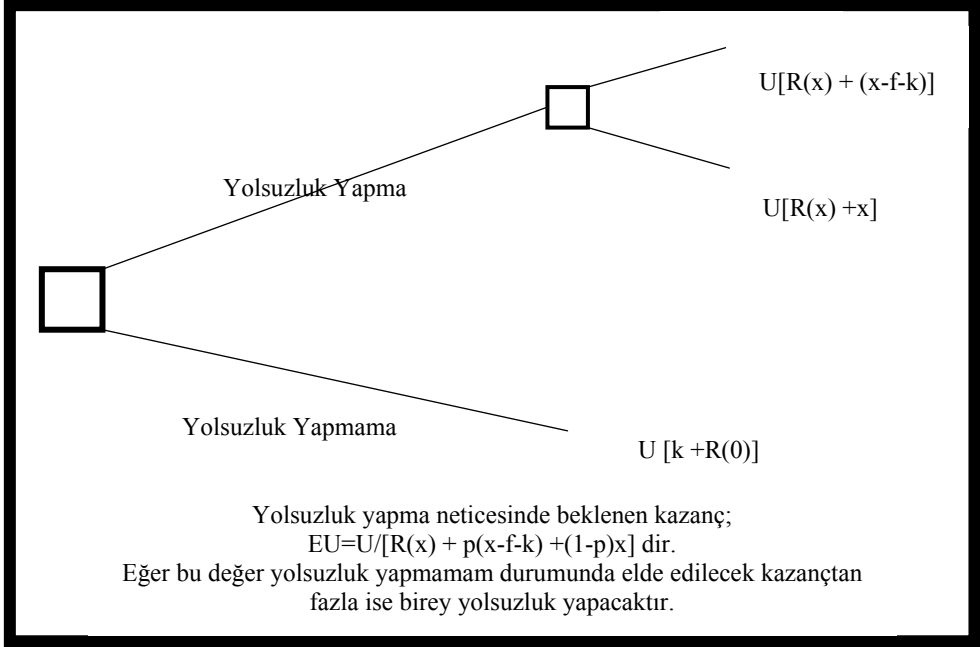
$U[R(x) + (x-f-k)]$

Yolsuzluk Yapma

$U[R(x) + x]$

Yolsuzluk Yapmama

$U[k + R(0)]$

Yolsuzluk yapma neticesinde beklenen kazanç;
$EU=U/[R(x) + p(x-f-k) + (1-p)x]$ dir.
Eğer bu değer yolsuzluk yapmamam durumunda elde edilecek kazançtan fazla ise birey yolsuzluk yapacaktır.